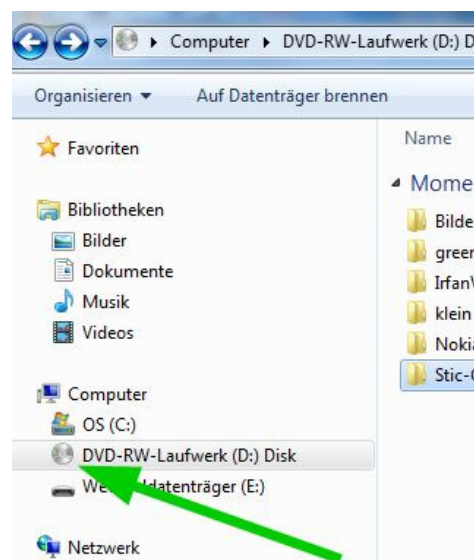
Computer ▸ DVD-RW-Laufwerk (D:) D

Organisieren ▾ Auf Datenträger brennen

Favoriten

Bibliotheken
Bilder
Dokumente
Musik
Videos

Computer
OS (C:)
DVD-RW-Laufwerk (D:) Disk
We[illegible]datenträger (E:)

Netzwerk

Name

Mome

Bilde
greer
IrfanV
klein
Nokia
Stic-